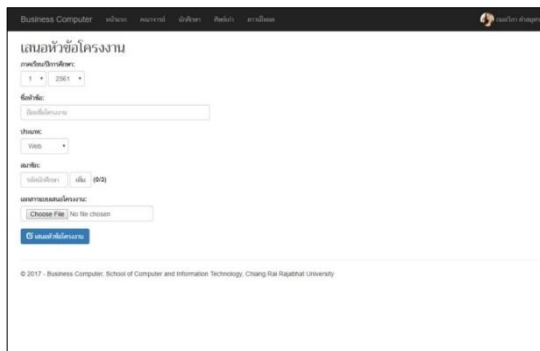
Business Computer หน้าแรก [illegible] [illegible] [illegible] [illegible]

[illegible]

เสนอหัวข้อโครงงาน

ภาคเรียน/ปีการศึกษา:

1 2561

ชื่อหัวข้อ:

ชื่อหัวข้อโครงงาน

ประเภท:

Web

สมาชิก:

รหัสนักศึกษา เพิ่ม (0/3)

เอกสารเสนอโครงงาน:

Choose File No file chosen

เสนอหัวข้อโครงงาน

© 2017 - Business Computer, School of Computer and Information Technology, Chiang Rai Rajabhat University